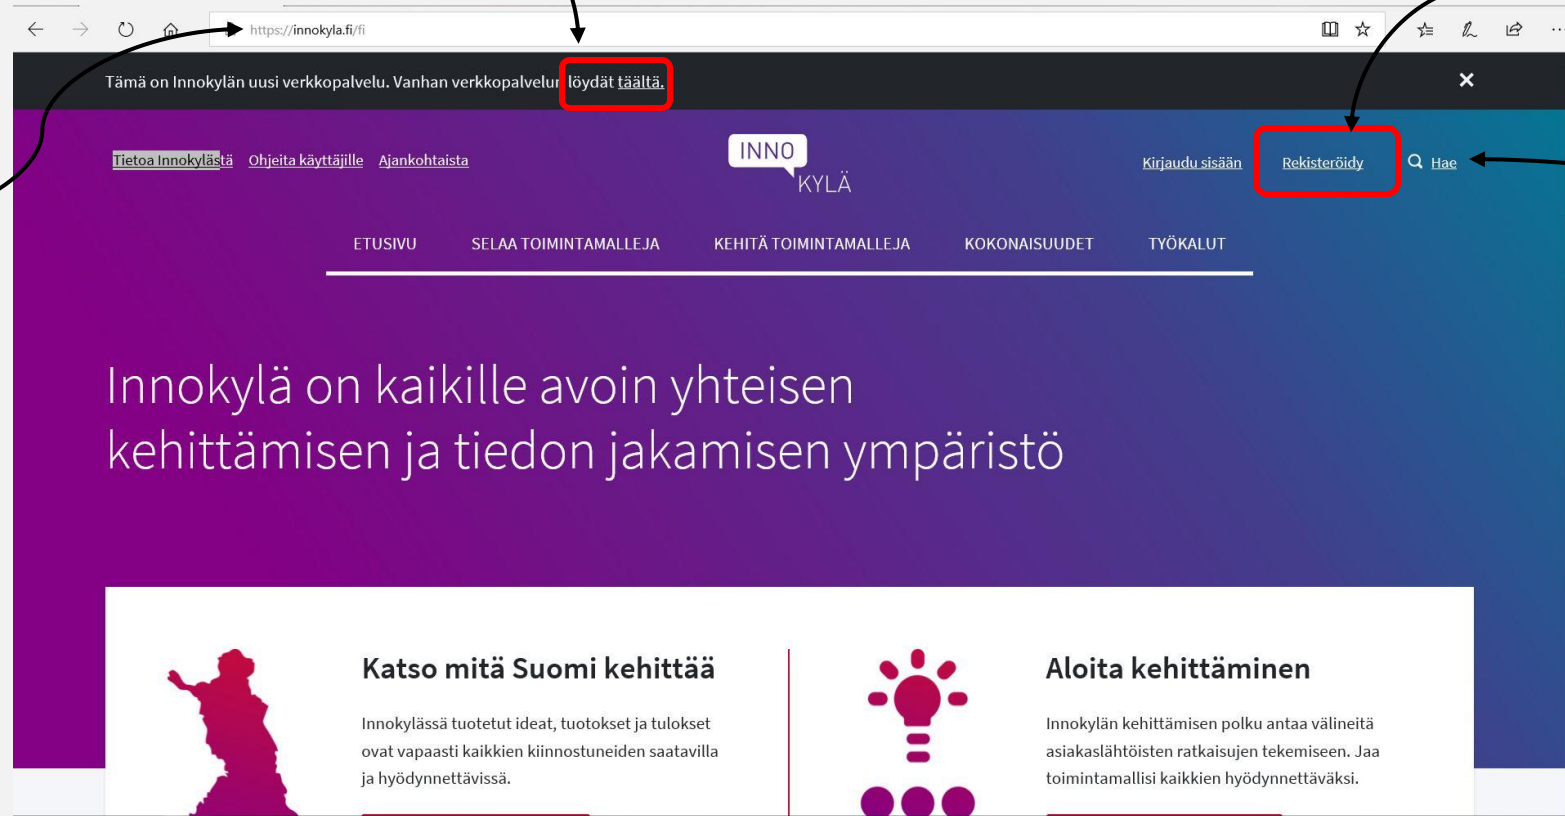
https://innokyla.fi/fi

Tämä on Innokylän uusi verkkopalvelu. Vanhan verkkopalvelun löydät täältä.

Tietoa Innokylästä Ohjeita käyttäjille Ajankohtaista

INNO KYLÄ

Kirjaudu sisään Rekisteröidy Hae

ETUSIVU SELAA TOIMINTAMALLEJA KEHITÄ TOIMINTAMALLEJA KOKONAISUUDET TYÖKALUT

Innokylä on kaikille avoin yhteisen kehittämisen ja tiedon jakamisen ympäristö

Katso mitä Suomi kehittää

Innokylässä tuotetut ideat, tuotokset ja tulokset ovat vapaasti kaikkien kiinnostuneiden saatavilla ja hyödynnettävissä.

Aloita kehittäminen

Innokylän kehittämisen polku antaa välineitä asiakaslähtöisten ratkaisujen tekemiseen. Jaa toimintamallisi kaikkien hyödynnettäväksi.